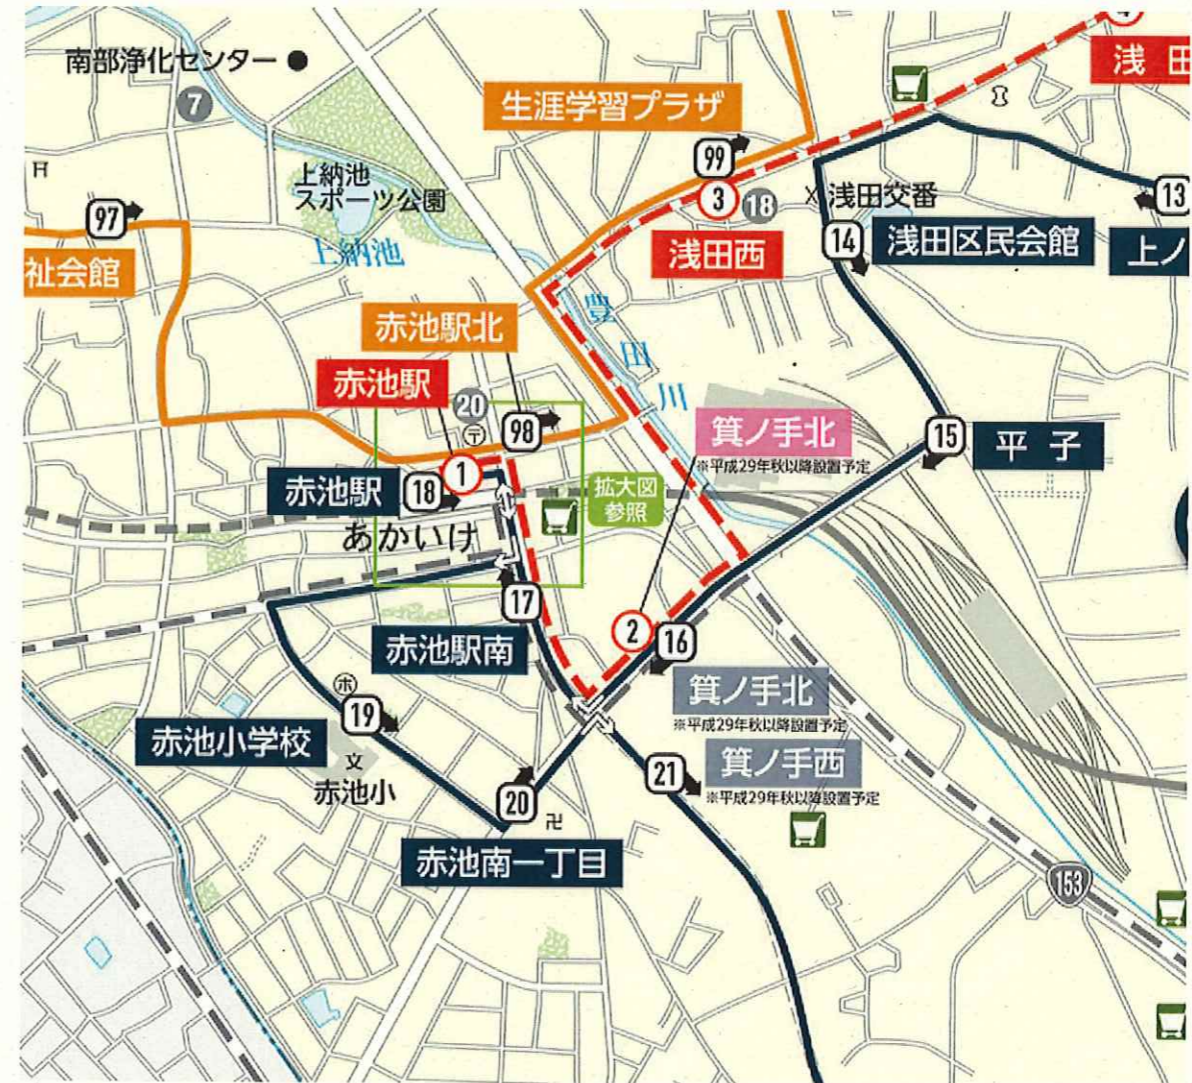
南部浄化センター
7
生涯学習プラザ
浅田
99
3
18
浅田交番
13
上納池
スポーツ公園
97
14
浅田区民会館
上ノ
上納池
浅田西
社会館
豊
田
川
赤池駅北
赤池駅
20
98
箕ノ手北
※平成29年秋以降設置予定
15
平子
1
赤池駅
18
拡大図
参照
あかいけ
17
2
16
赤池駅南
箕ノ手北
※平成29年秋以降設置予定
19
赤池小学校
21
箕ノ手西
※平成29年秋以降設置予定
赤池小
20
赤池南一丁目
153